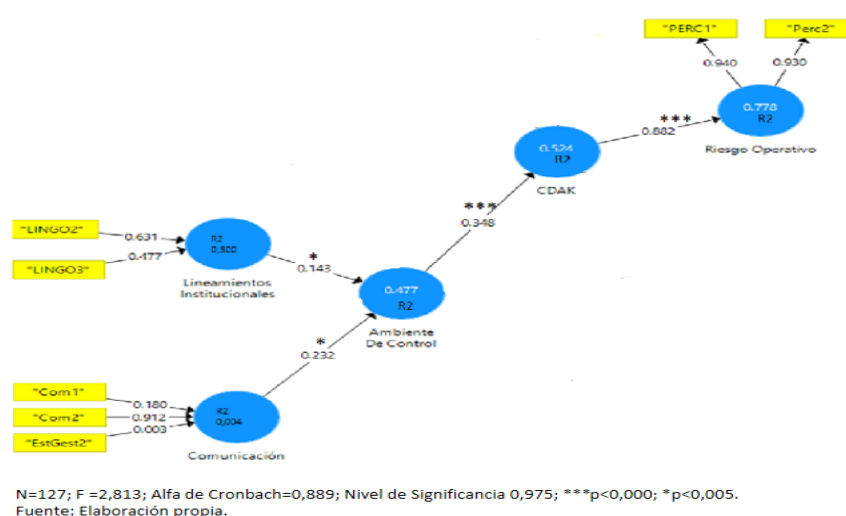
"PERC1"

"Perc2"

0.940

0.930

0.778
R2

Riesgo Operativo

***
0.882

0.524
R2

CDAK

***
0.348

"LINGO2"

0.631

"LINGO3"

0.477

R2
0,800

Lineamientos Institucionales

*
0.143

0.477
R2

Ambiente De Control

*
0.232

"Com1"

0.180

"Com2"

0.912

"EstGest2"

0.003

R2
0,004

Comunicación

N=127; F =2,813; Alfa de Cronbach=0,889; Nivel de Significancia 0,975; ***p<0,000; *p<0,005.
Fuente: Elaboración propia.